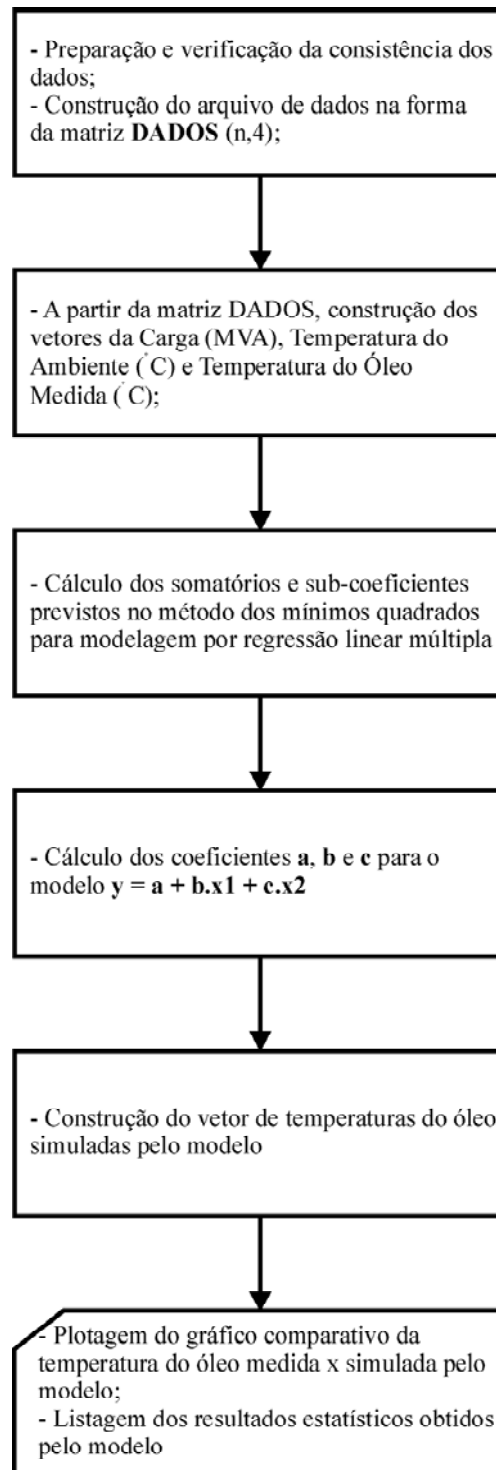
- Preparação e verificação da consistência dos dados;
- Construção do arquivo de dados na forma da matriz **DADOS** (n,4);

- A partir da matriz DADOS, construção dos vetores da Carga (MVA), Temperatura do Ambiente (°C) e Temperatura do Óleo Medida (°C);

- Cálculo dos somatórios e sub-coeficientes previstos no método dos mínimos quadrados para modelagem por regressão linear múltipla

- Cálculo dos coeficientes **a**, **b** e **c** para o modelo **y = a + b.x1 + c.x2**

- Construção do vetor de temperaturas do óleo simuladas pelo modelo

- Plotagem do gráfico comparativo da temperatura do óleo medida x simulada pelo modelo;
- Listagem dos resultados estatísticos obtidos pelo modelo